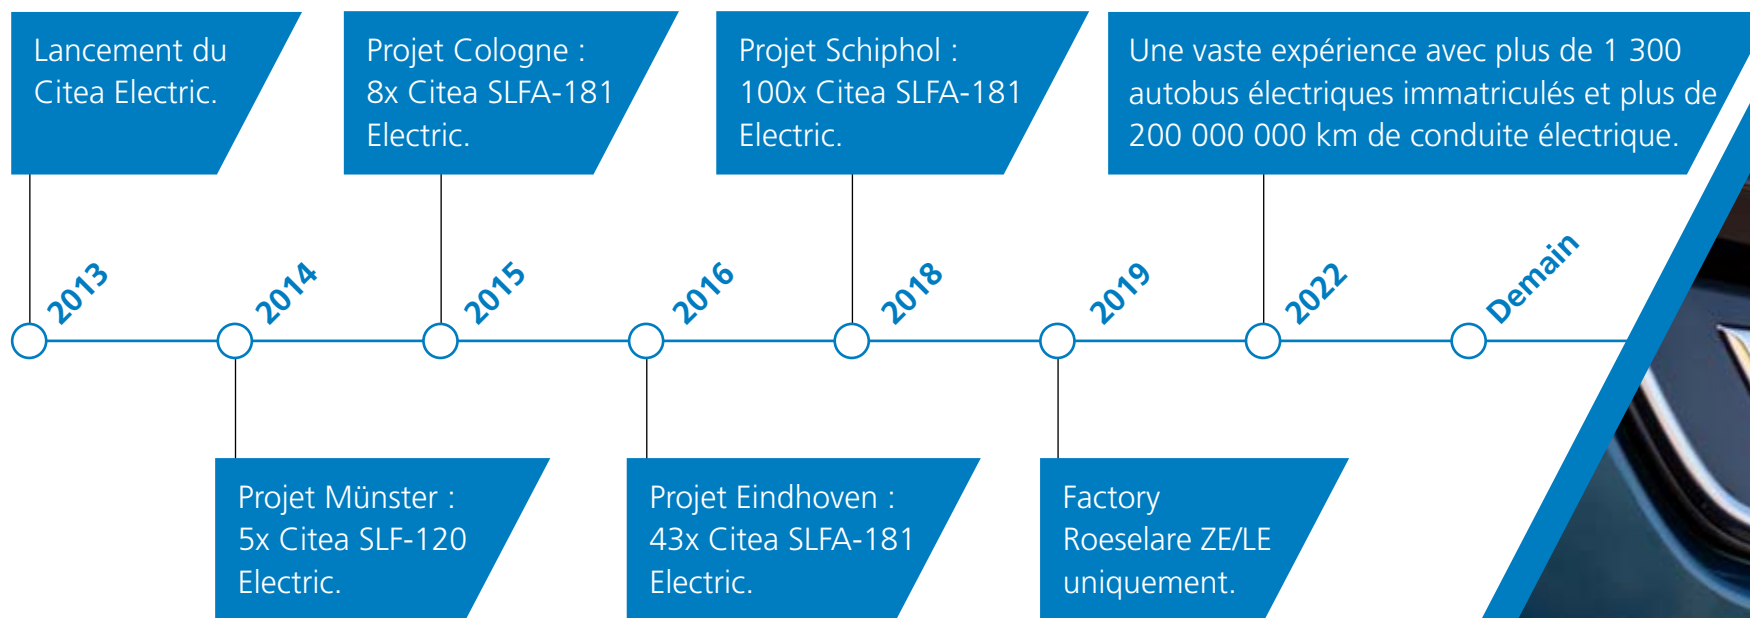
Lancement du Citea Electric.

Projet Cologne : 8x Citea SLFA-181 Electric.

Projet Schiphol : 100x Citea SLFA-181 Electric.

Une vaste expérience avec plus de 1 300 autobus électriques immatriculés et plus de 200 000 000 km de conduite électrique.

2013

2014

2015

2016

2018

2019

2022

Demain

Projet Münster : 5x Citea SLF-120 Electric.

Projet Eindhoven : 43x Citea SLFA-181 Electric.

Factory Roeselare ZE/LE uniquement.